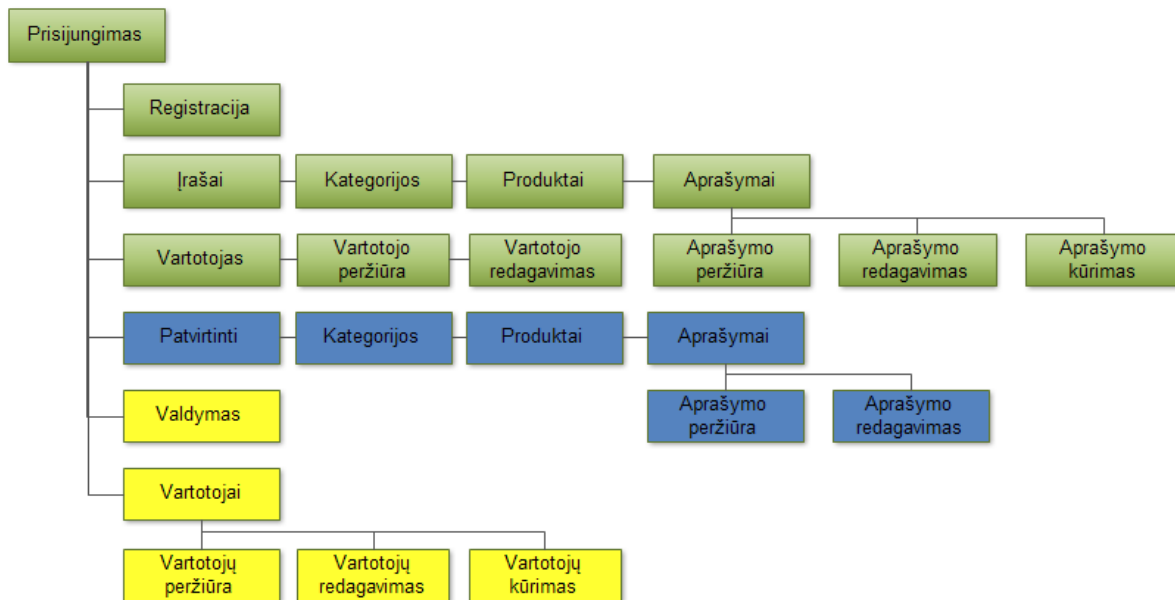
Prisijungimas

Registracija

Įrašai

Kategorijos

Produktai

Aprašymai

Aprašymo peržiūra

Aprašymo redagavimas

Aprašymo kūrimas

Vartotojas

Vartotojo peržiūra

Vartotojo redagavimas

Patvirtinti

Kategorijos

Produktai

Aprašymai

Aprašymo peržiūra

Aprašymo redagavimas

Valdymas

Vartotojai

Vartotojų peržiūra

Vartotojų redagavimas

Vartotojų kūrimas